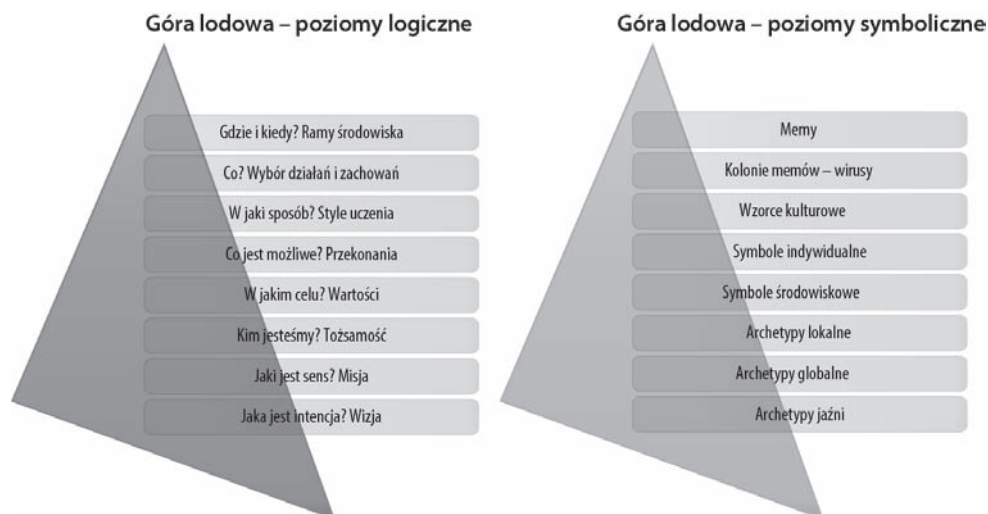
Góra lodowa – poziomy logiczne

Gdzie i kiedy? Ramy środowiska

Co? Wybór działań i zachowań

W jaki sposób? Style uczenia

Co jest możliwe? Przekonania

W jakim celu? Wartości

Kim jesteśmy? Tożsamość

Jaki jest sens? Misja

Jaka jest intencja? Wizja

Góra lodowa – poziomy symboliczne

Memy

Kolonie memów – wirusy

Wzorce kulturowe

Symbole indywidualne

Symbole środowiskowe

Archetypy lokalne

Archetypy globalne

Archetypy jaźni